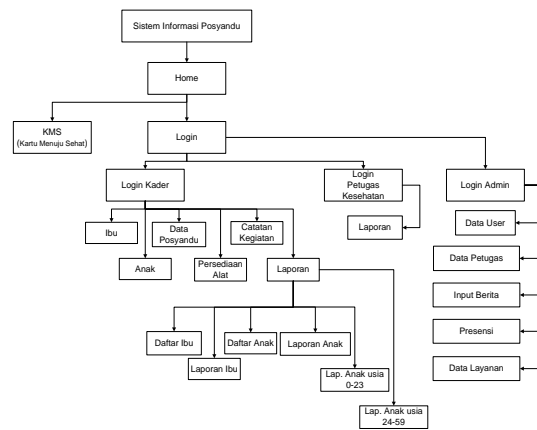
Sistem Informasi Posyandu

Home

KMS
(Kartu Menuju Sehat)

Login

Login Kader

Login
Petugas
Kesehatan

Login Admin

Ibu

Data
Posyandu

Catatan
Kegiatan

Laporan

Data User

Anak

Persediaan
Alat

Laporan

Data Petugas

Input Berita

Daftar Ibu

Daftar Anak

Laporan Anak

Presensi

Laporan Ibu

Lap. Anak usia
0-23

Data Layanan

Lap. Anak usia
24-59